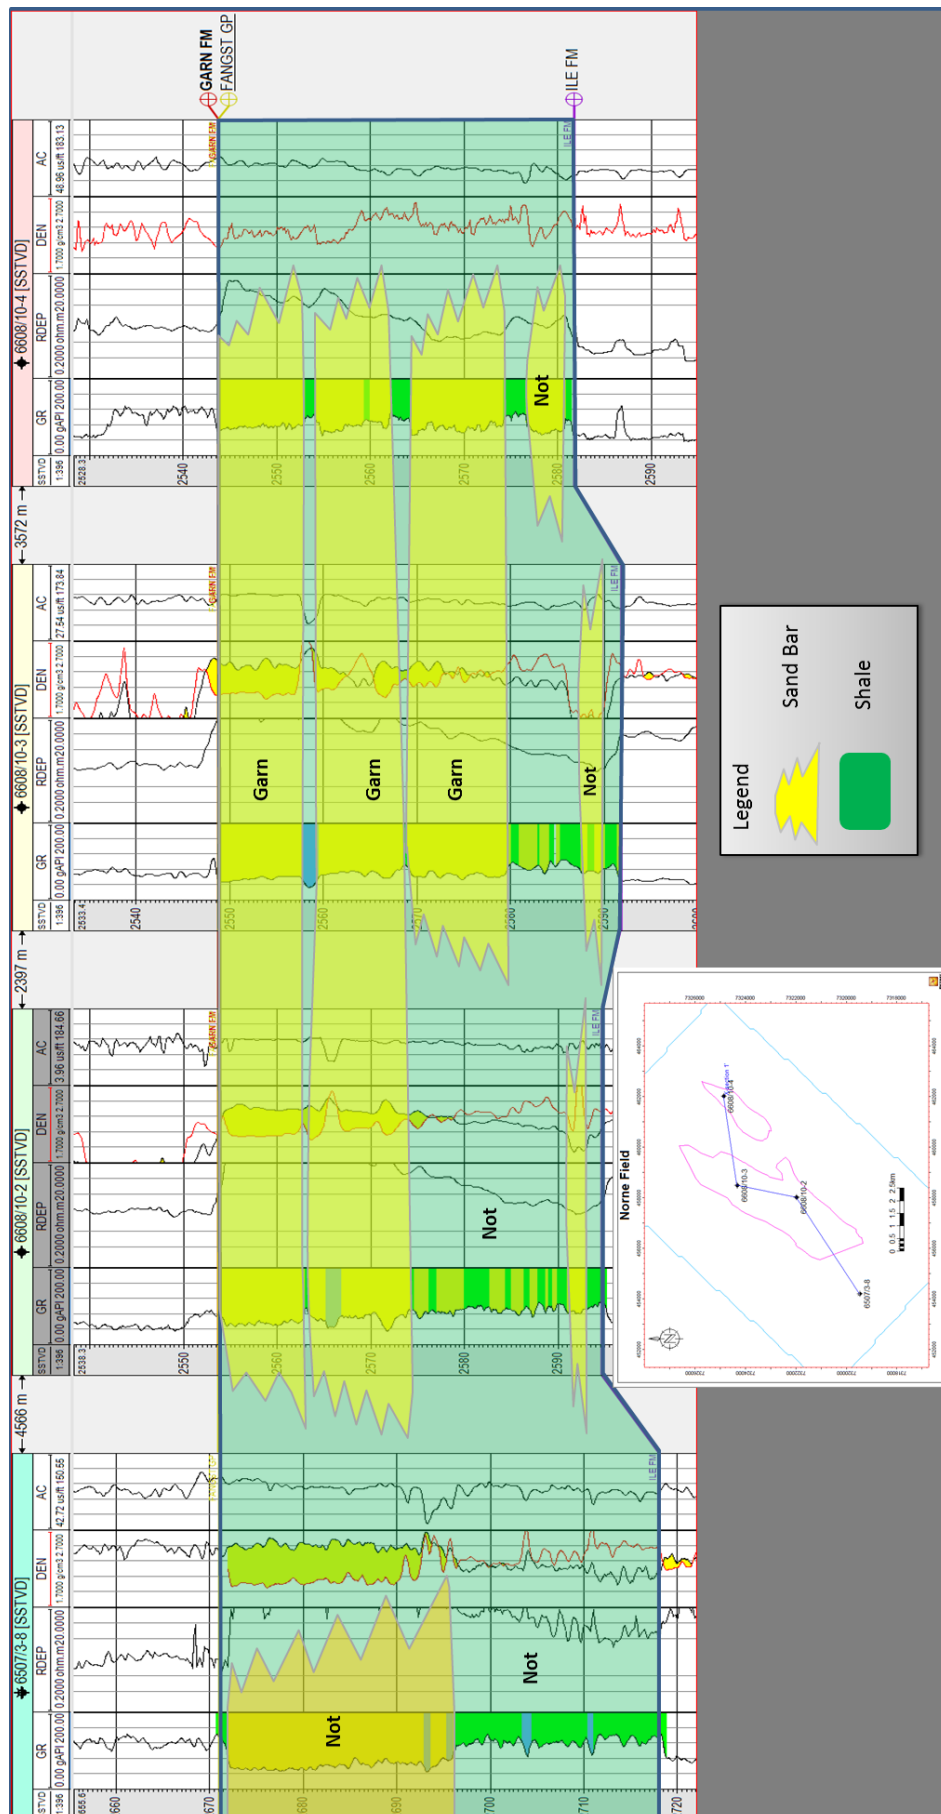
GARN FM
FANGST GP
ILE FM

6608/10-4 [SSTVD]
SSTVD 1:396
GR 0.00 gAPI 200.00
RDEP 0.2000 ohm.m 20.0000
DEN 1.7000 g/cm3 2.7000
AC 48.96 us/ft 183.13
2528.3
2540
2550
2560
2570
2580
2590
Not

3572 m

6608/10-3 [SSTVD]
SSTVD 1:396
GR 0.00 gAPI 200.00
RDEP 0.2000 ohm.m 20.0000
DEN 1.7000 g/cm3 2.7000
AC 27.54 us/ft 173.64
2533.4
2540
2550
2560
2570
2580
2590
2600
Garn
Garn
Garn
Not

2397 m

6608/10-2 [SSTVD]
SSTVD 1:396
GR 0.00 gAPI 200.00
RDEP 0.2000 ohm.m 20.0000
DEN 1.7000 g/cm3 2.7000
AC 3.96 us/ft 184.66
2538.3
2550
2560
2570
2580
2590
Not

4566 m

6507/3-8 [SSTVD]
SSTVD 1:396
GR 0.00 gAPI 200.00
RDEP 0.2000 ohm.m 20.0000
DEN 1.7000 g/cm3 2.7000
AC 42.72 us/ft 150.56
2655.6
2660
2670
2680
2690
2700
2710
2720
Not
Not

Legend
Sand Bar
Shale

Norne Field
6608/10-4
6608/10-3
6608/10-2
6507/3-8
0 0.5 1 1.5 2 2.5km